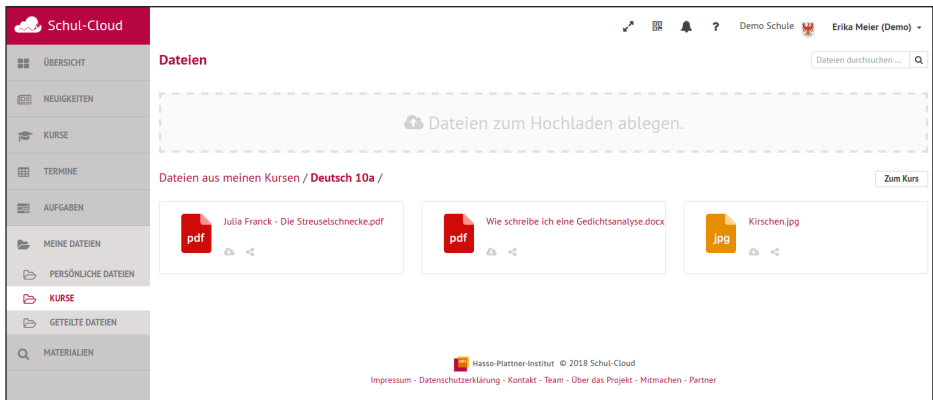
Schul-Cloud

ÜBERSICHT

NEUIGKEITEN

KURSE

TERMINE

AUFGABEN

MEINE DATEIEN

PERSÖNLICHE DATEIEN

KURSE

GETEILTE DATEIEN

MATERIALIEN

Demo Schule

Erika Meier (Demo)

Dateien

Dateien durchsuchen ...

Dateien zum Hochladen ablegen.

Dateien aus meinen Kursen / Deutsch 10a /

Zum Kurs

pdf

Julia Franck - Die Streuselschnecke.pdf

pdf

Wie schreibe ich eine Gedichtsanalyse.docx

jpg

Kirschen.jpg

Hasso-Plattner-Institut © 2018 Schul-Cloud

Impressum - Datenschutzerklärung - Kontakt - Team - Über das Projekt - Mitmachen - Partner